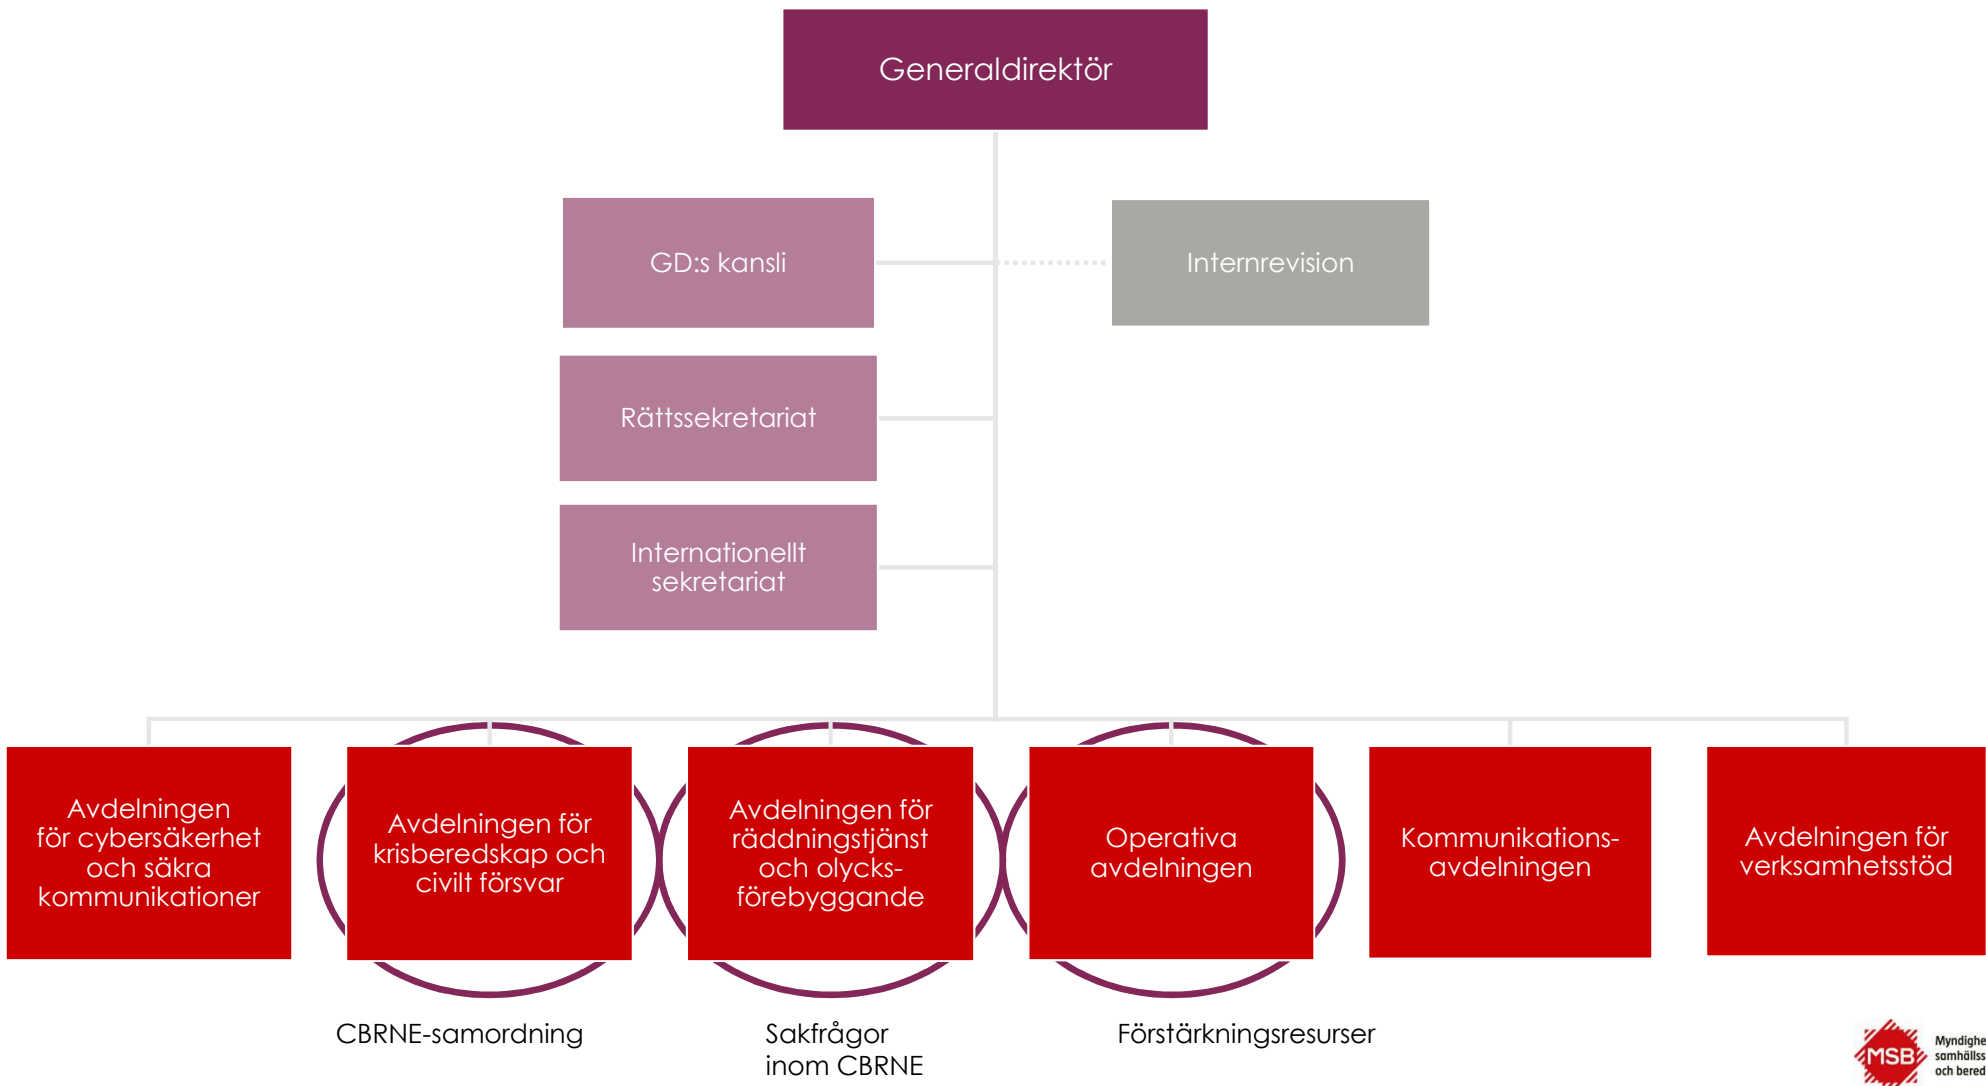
Generaldirektör

GD:s kansli

Internrevision

Rättssekretariat

Internationellt sekretariat

Avdelningen för cybersäkerhet och säkra kommunikationer

Avdelningen för krisberedskap och civilt försvar

Avdelningen för räddningstjänst och olycksförebyggande

Operativa avdelningen

Kommunikationsavdelningen

Avdelningen för verksamhetsstöd

CBRNE-samordning

Sakfrågor inom CBRNE

Förstärkningsresurser

MSB Myndighe samhälls och bered